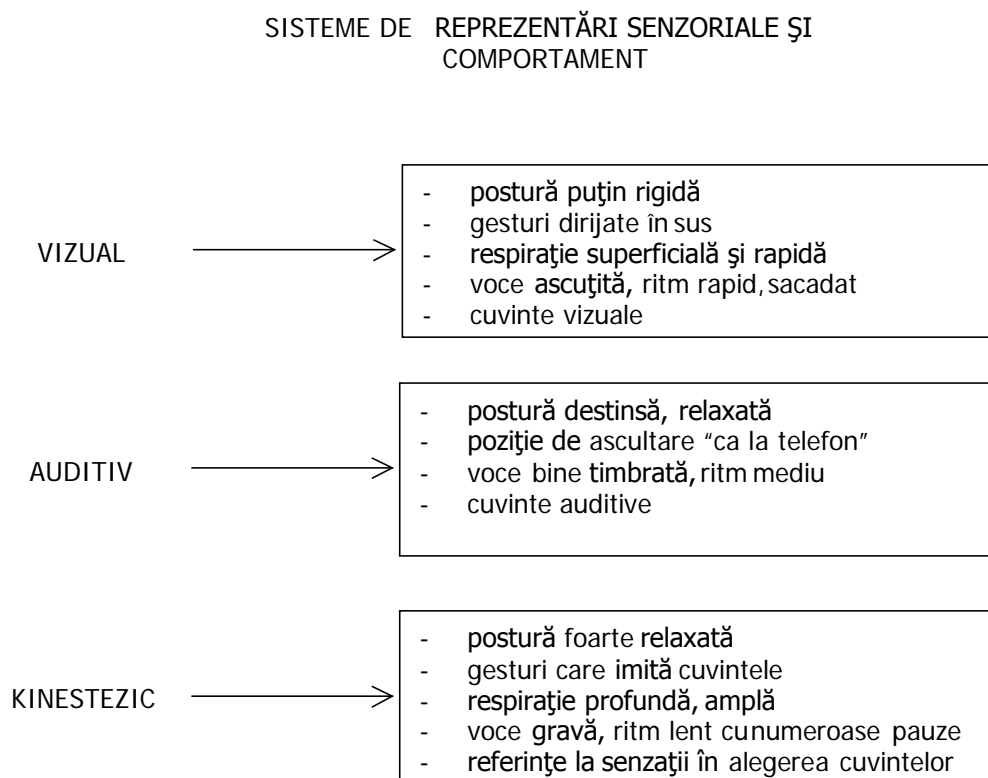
SISTEME DE REPREZENTĂRI SENZORIALE ŞI COMPORTAMENT

VIZUAL

- postură puţin rigidă
- gesturi dirijate în sus
- respiraţie superficială şi rapidă
- voce ascuţită, ritm rapid, sacadat
- cuvinte vizuale

AUDITIV

- postură destinsă, relaxată
- poziţie de ascultare "ca la telefon"
- voce bine timbrată, ritm mediu
- cuvinte auditive

KINESTEZIC

- postură foarte relaxată
- gesturi care imită cuvintele
- respiraţie profundă, amplă
- voce gravă, ritm lent cu numeroase pauze
- referinţe la senzaţii în alegerea cuvintelor